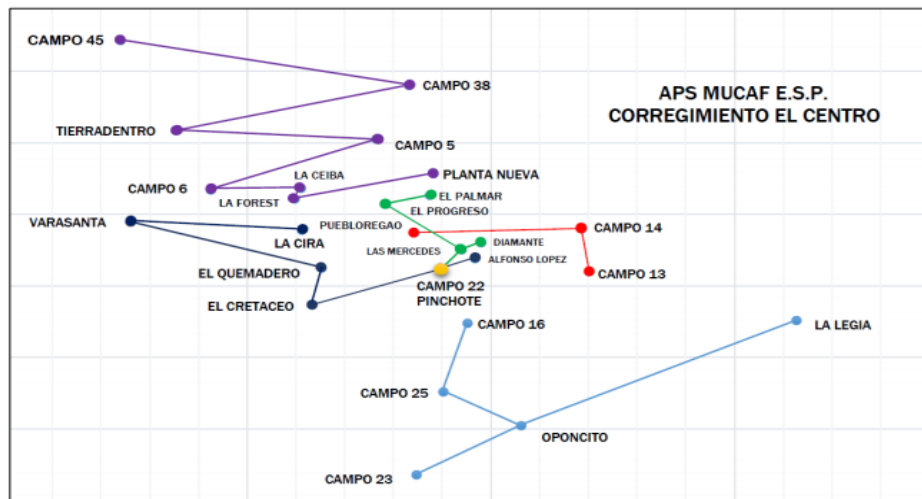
APS MUCAF E.S.P.
CORREGIMIENTO EL CENTRO

CAMPO 45
CAMPO 38
TIERRADENTRO
CAMPO 5
LA CEIBA
PLANTA NUEVA
CAMPO 6
LA FOREST
EL PALMAR
EL PROGRESO
VARASANTA
PUEBLOREGAO
CAMPO 14
LA CIRA
LAS MERCEDES
DIAMANTE
ALFONSO LOPEZ
EL QUEMADERO
CAMPO 13
CAMPO 22
PINCHOTE
EL CRETACEO
CAMPO 16
LA LEGIA
CAMPO 25
OPONCITO
CAMPO 23